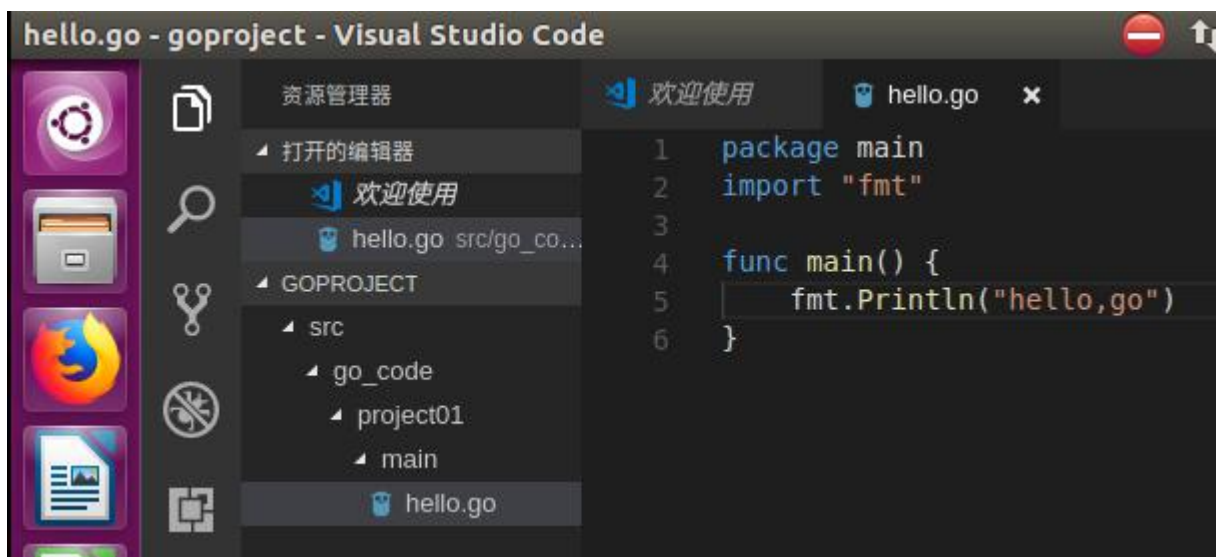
hello.go - goproject - Visual Studio Code

资源管理器

▲ 打开的编辑器

欢迎使用

hello.go src/go_co...

▲ GOPROJECT

▲ src

▲ go_code

▲ project01

▲ main

hello.go

欢迎使用

hello.go ×

1 package main
2 import "fmt"
3
4 func main() {
5     fmt.Println("hello,go")
6 }